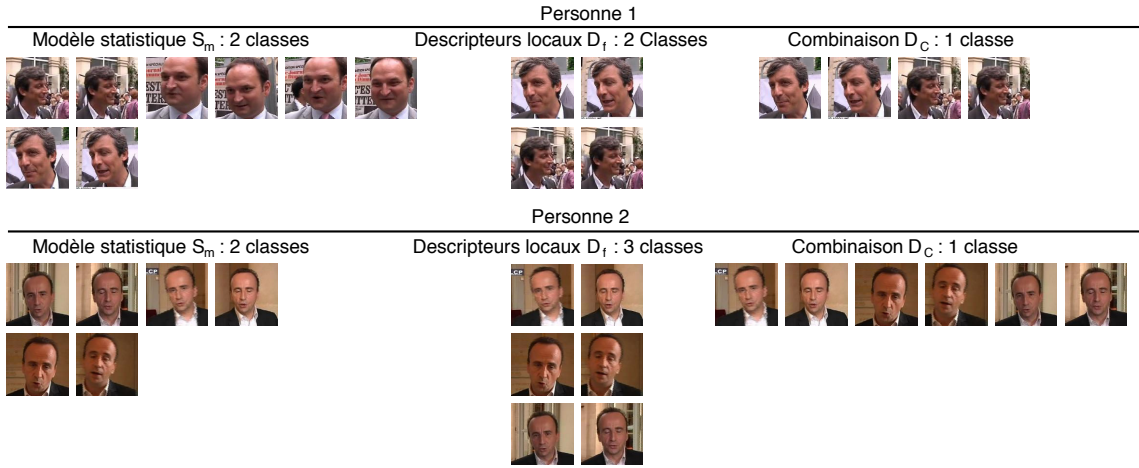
Personne 1

Modèle statistique $S_m$ : 2 classes

Descripteurs locaux $D_f$ : 2 Classes

Combinaison $D_C$ : 1 classe

Personne 2

Modèle statistique $S_m$ : 2 classes

Descripteurs locaux $D_f$ : 3 classes

Combinaison $D_C$ : 1 classe